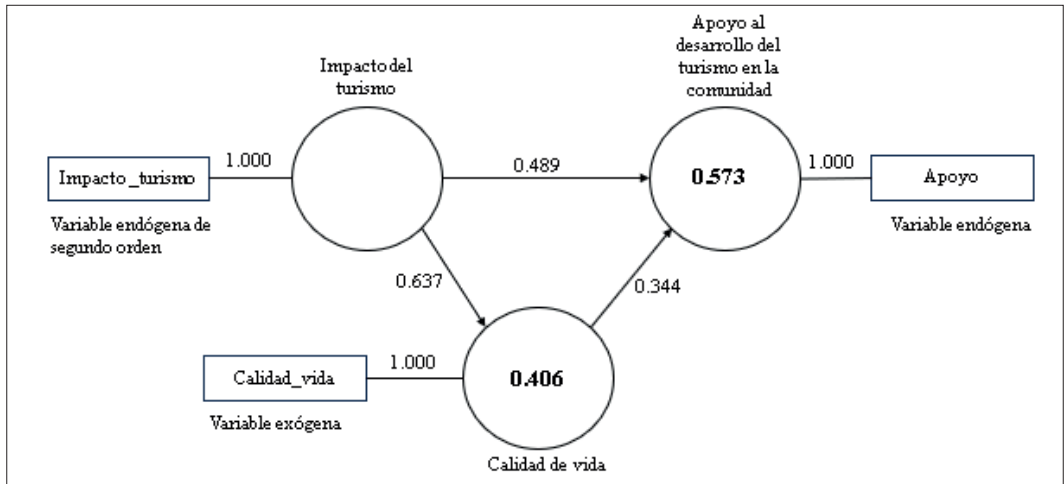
Impacto del turismo

Apoyo al desarrollo del turismo en la comunidad

Impacto_turismo

1.000

Variable endógena de segundo orden

0.489

0.573

1.000

Apoyo

Variable endógena

0.637

0.344

Calidad_vida

1.000

0.406

Variable exógena

Calidad de vida